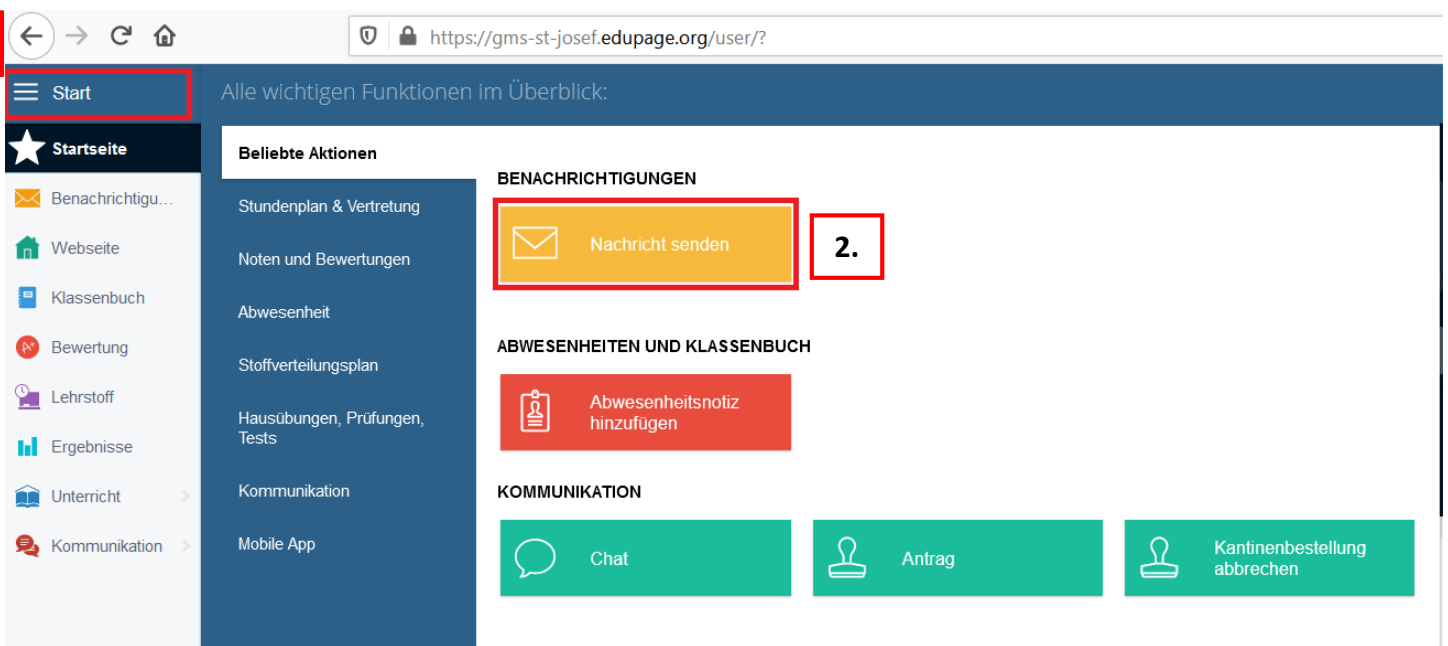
https://gms-st-josef.edupage.org/user/?

Start

Alle wichtigen Funktionen im Überblick:

Startseite
Benachrichtigu...
Webseite
Klassenbuch
Bewertung
Lehrstoff
Ergebnisse
Unterricht
Kommunikation

Beliebte Aktionen
Stundenplan & Vertretung
Noten und Bewertungen
Abwesenheit
Stoffverteilungsplan
Hausübungen, Prüfungen, Tests
Kommunikation
Mobile App

BENACHRICHTIGUNGEN

Nachricht senden

2.

ABWESENHEITEN UND KLASSENBUCH

Abwesenheitsnotiz hinzufügen

KOMMUNIKATION

Chat

Antrag

Kantinenbestellung abbrechen